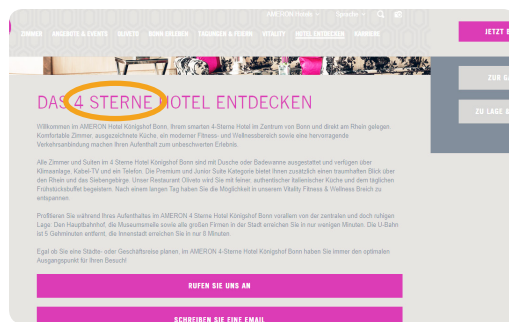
AMERON Hotels ▾ Sprache ▾

ZIMMER ANGEBOTE & EVENTS OLIVETO BONN ERLEBEN TAGUNGEN & FEIERN VITALITY HOTEL ENTDECKEN KARRIERE

JETZT B

ZUR GA

ZU LAGE A

DAS 4 STERNE HOTEL ENTDECKEN

Willkommen im AMERON Hotel Königshof Bonn. Ihrem smarten 4-Sterne Hotel im Zentrum von Bonn und direkt am Rhein gelegen. Komfortable Zimmer, ausgezeichnete Küche, ein moderner Fitness- und Wellnessbereich sowie eine hervorragende Verkehrsanbindung machen Ihren Aufenthalt zum unbeschwerten Erlebnis.

Alle Zimmer und Suiten im 4 Sterne Hotel Königshof Bonn sind mit Dusche oder Badewanne ausgestattet und verfügen über Klimaanlage, Kabel-TV und ein Telefon. Die Premium und Junior Suite Kategorie bietet Ihnen zusätzlich einen traumhaften Blick über den Rhein und das Siebengebirge. Unser Restaurant Oliveto wird Sie mit feiner, authentischer italienischer Küche und dem täglichen Frühstücksbuffet begeistern. Nach einem langen Tag haben Sie die Möglichkeit in unserem Vitality Fitness & Wellness Bereich zu entspannen.

Profitieren Sie während Ihres Aufenthaltes im AMERON 4 Sterne Hotel Königshof Bonn vorallem von der zentralen und doch ruhigen Lage. Den Hauptbahnhof, die Museumsmeile sowie alle großen Firmen in der Stadt erreichen Sie in nur wenigen Minuten. Die U-Bahn ist 5 Gehminuten entfernt, die Innenstadt erreichen Sie in nur 8 Minuten.

Egal ob Sie eine Städte- oder Geschäftsreise planen, im AMERON 4-Sterne Hotel Königshof Bonn haben Sie immer den optimalen Ausgangspunkt für Ihren Besuch!

RUFEN SIE UNS AN

SCHREIBEN SIE EINE EMAIL